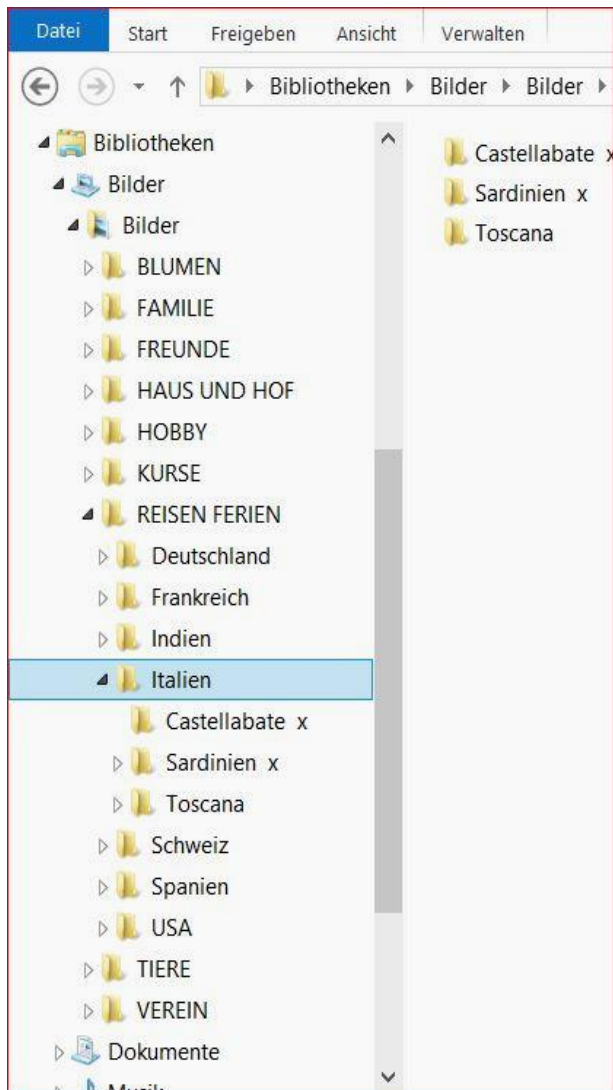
Datei Start Freigeben Ansicht Verwalten

Bibliotheken ▸ Bilder ▸ Bilder ▸

Bibliotheken
Bilder
Bilder
BLUMEN
FAMILIE
FREUNDE
HAUS UND HOF
HOBBY
KURSE
REISEN FERIEN
Deutschland
Frankreich
Indien
Italien
Castellabate x
Sardinien x
Toscana
Schweiz
Spanien
USA
TIERE
VEREIN
Dokumente
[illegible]

Castellabate x
Sardinien x
Toscana